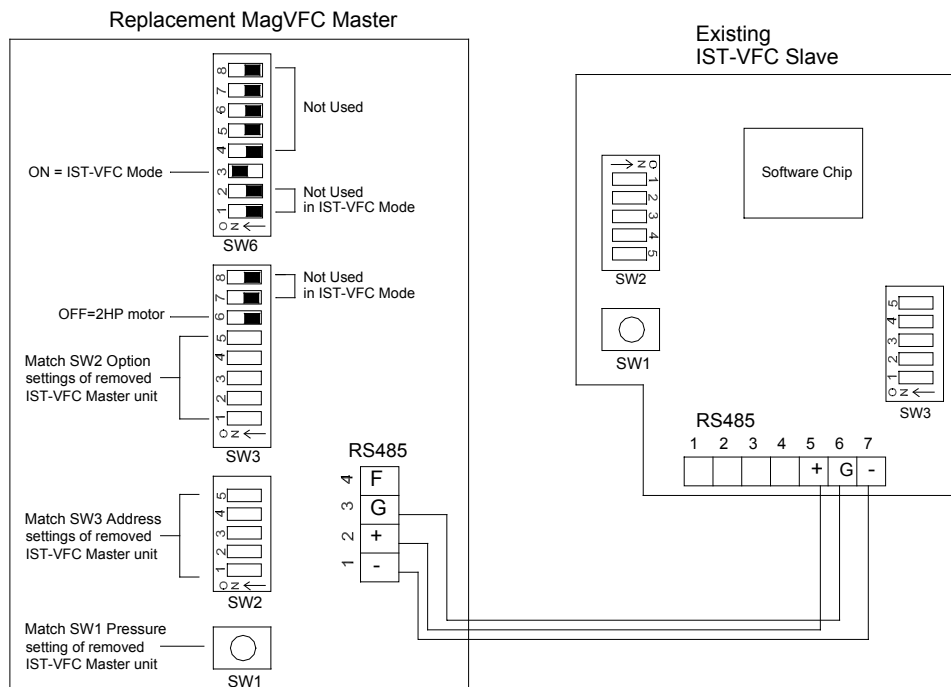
Replacement MagVFC Master

8
7
6
5
4
3
2
1
ON

Not Used

ON = IST-VFC Mode

Not Used in IST-VFC Mode

SW6

8
7
6
5
4
3
2
1
ON

Not Used in IST-VFC Mode

OFF=2HP motor

Match SW2 Option settings of removed IST-VFC Master unit

SW3

5
4
3
2
1
ON

Match SW3 Address settings of removed IST-VFC Master unit

SW2

Match SW1 Pressure setting of removed IST-VFC Master unit

SW1

RS485

4 F
3 G
2 +
1 -

Existing IST-VFC Slave

ON
1
2
3
4
5

SW2

Software Chip

SW1

5
4
3
2
1
ON

SW3

RS485

| 1 | 2 | 3 | 4 | 5 | 6 | 7 |
|---|---|---|---|---|---|---|
| | | | | + | G | - |